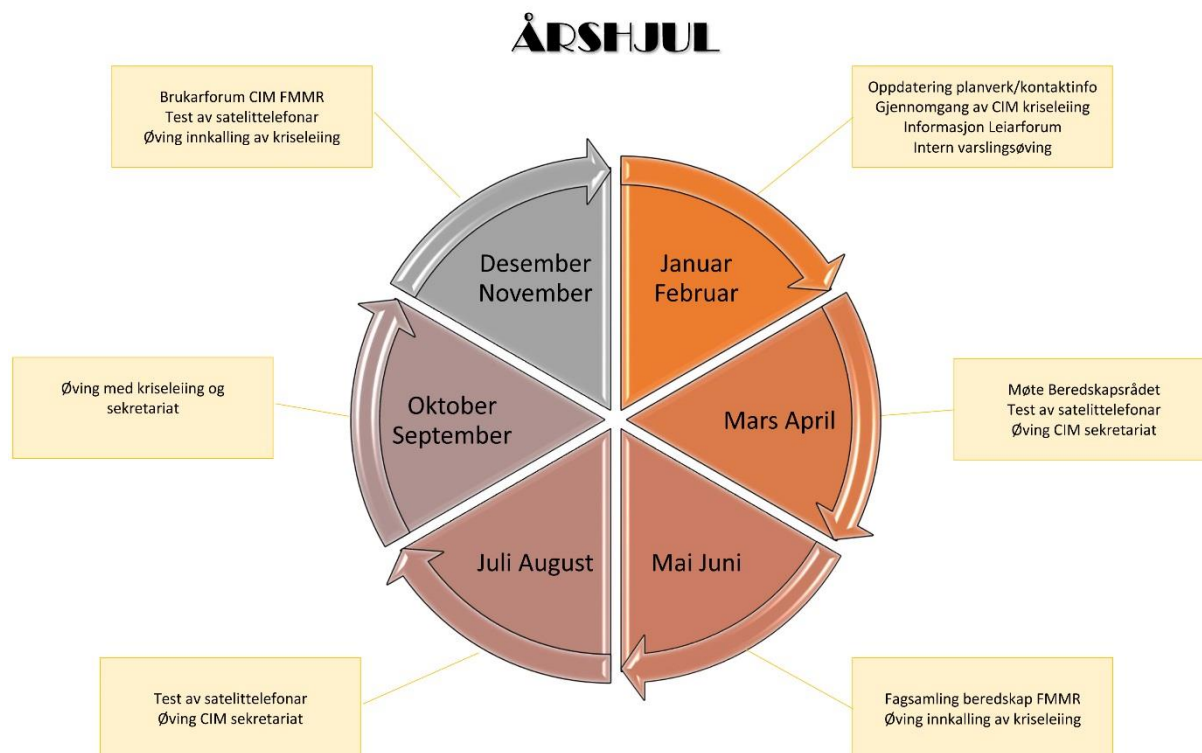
ÅRSHJUL

Brukarforum CIM FMMR
Test av satelittelefonar
Øving innkalling av kriseleiing

Oppdatering planverk/kontaktinfo
Gjennomgang av CIM kriseleiing
Informasjon Leiarforum
Intern varslingsøving

Desember November

Januar Februar

Øving med kriseleiing og sekretariat

Oktober September

Mars April

Møte Beredskapsrådet
Test av satelittelefonar
Øving CIM sekretariat

Juli August

Mai Juni

Test av satelittelefonar
Øving CIM sekretariat

Fagsamling beredskap FMMR
Øving innkalling av kriseleiing